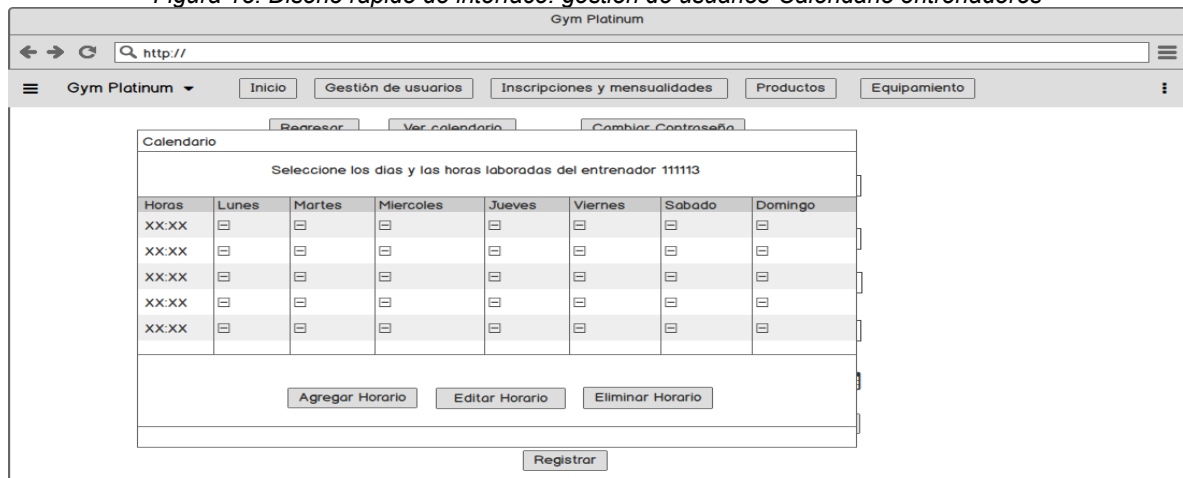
Figura 16. Diseño rápido de interfaz: gestión de usuarios-Calendario entrenadores

Gym Platinum

http://

Gym Platinum

Inicio | Gestión de usuarios | Inscripciones y mensualidades | Productos | Equipamiento

Regresar | Ver calendario | Cambiar Contraseña

Calendario

Seleccione los dias y las horas laboradas del entrenador 111113

| Horas | Lunes | Martes | Miercoles | Jueves | Viernes | Sabado | Domingo |
|---|---|---|---|---|---|---|---|
| XX:XX | | | | | | | |
| XX:XX | | | | | | | |
| XX:XX | | | | | | | |
| XX:XX | | | | | | | |
| XX:XX | | | | | | | |

Agregar Horario | Editar Horario | Eliminar Horario

Registrar